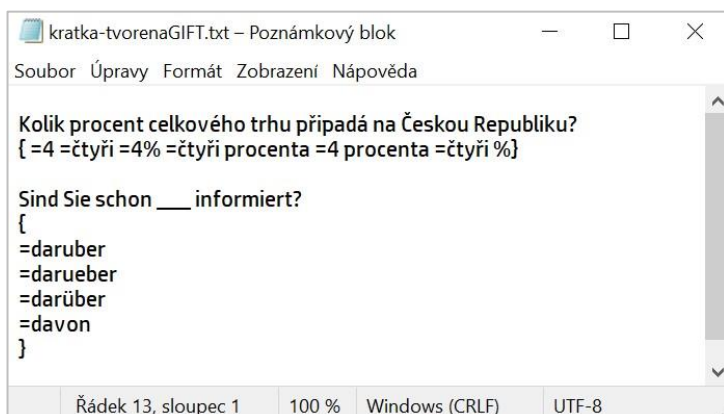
kratka-tvorenaGIFT.txt – Poznámkový blok

Soubor Úpravy Formát Zobrazení Nápověda

Kolik procent celkového trhu připadá na Českou Republiku?
{ =4 =čtyři =4% =čtyři procenta =4 procenta =čtyři %}

Sind Sie schon ___ informiert?
{
=daruber
=darueber
=darüber
=davon
}

Řádek 13, sloupec 1 | 100 % | Windows (CRLF) | UTF-8